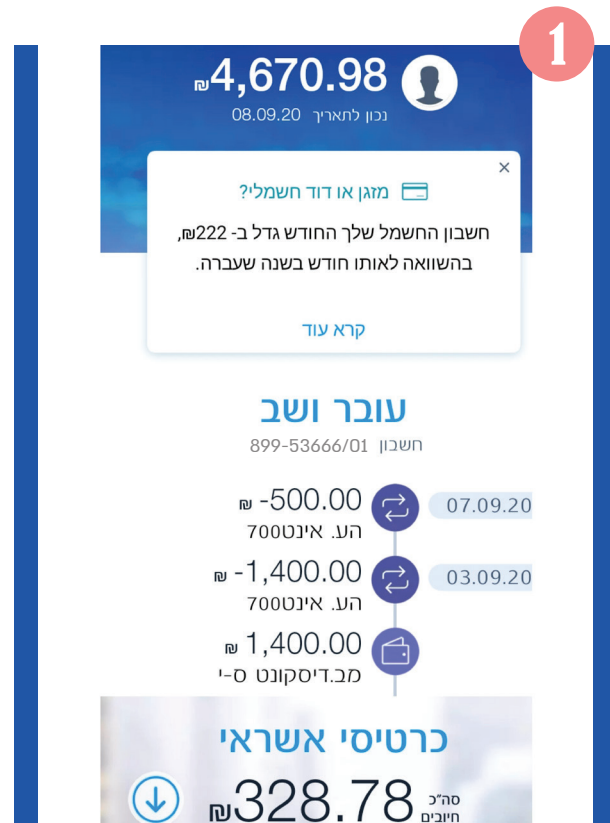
1

₪4,670.98
נכון לתאריך 08.09.20

×
מזגן או דוד חשמלי?
חשבון החשמל שלך החודש גדל ב- 222₪, בהשוואה לאותו חודש בשנה שעברה.
קרא עוד

עובר ושב
חשבון 899-53666/01

07.09.20
₪ -500.00
הע. אינטט700

03.09.20
₪ -1,400.00
הע. אינטט700

₪ 1,400.00
מב.דיסקונט ס-י

כרטיסי אשראי
סה"כ חיובים
₪328.78